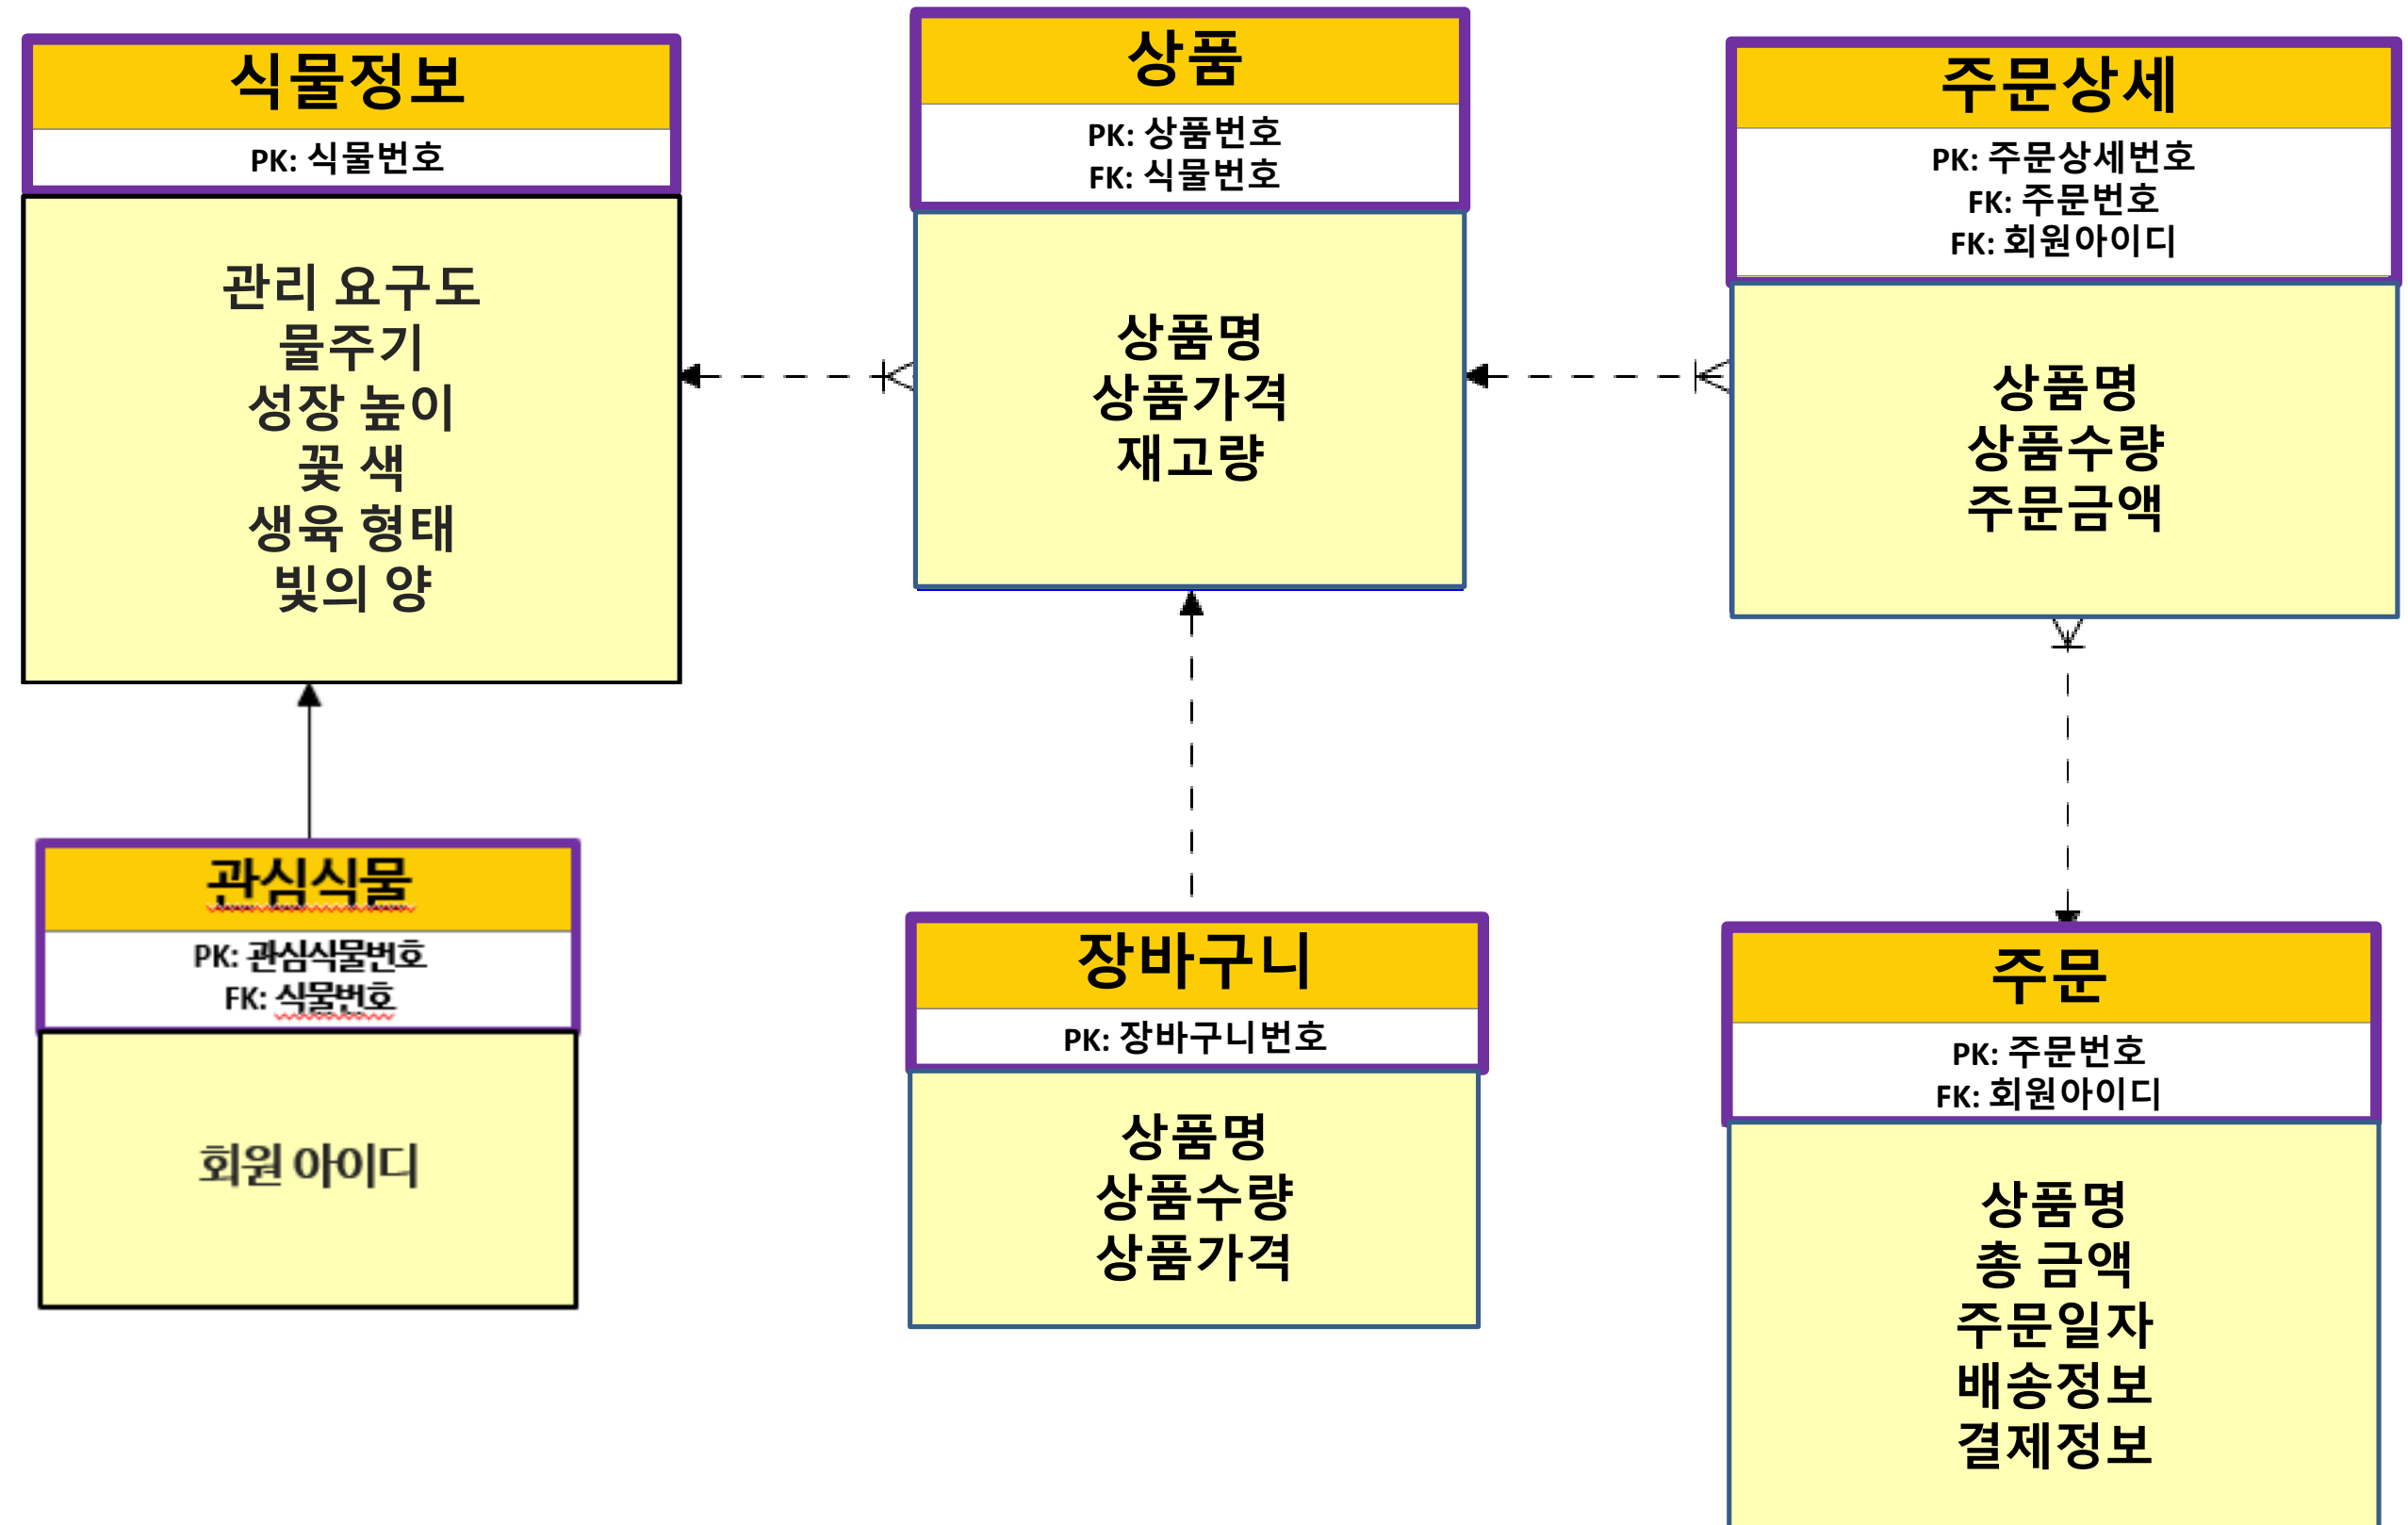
식물정보
PK: 식물번호
관리 요구도
물주기
성장 높이
꽃 색
생육 형태
빛의 양

상품
PK: 상품번호
FK: 식물번호
상품명
상품가격
재고량

주문상세
PK: 주문상세번호
FK: 주문번호
FK: 회원아이디
상품명
상품수량
주문금액

관심식물
PK: 관심식물번호
FK: 식물번호
회원 아이디

장바구니
PK: 장바구니번호
상품명
상품수량
상품가격

주문
PK: 주문번호
FK: 회원아이디
상품명
총 금액
주문일자
배송정보
결제정보